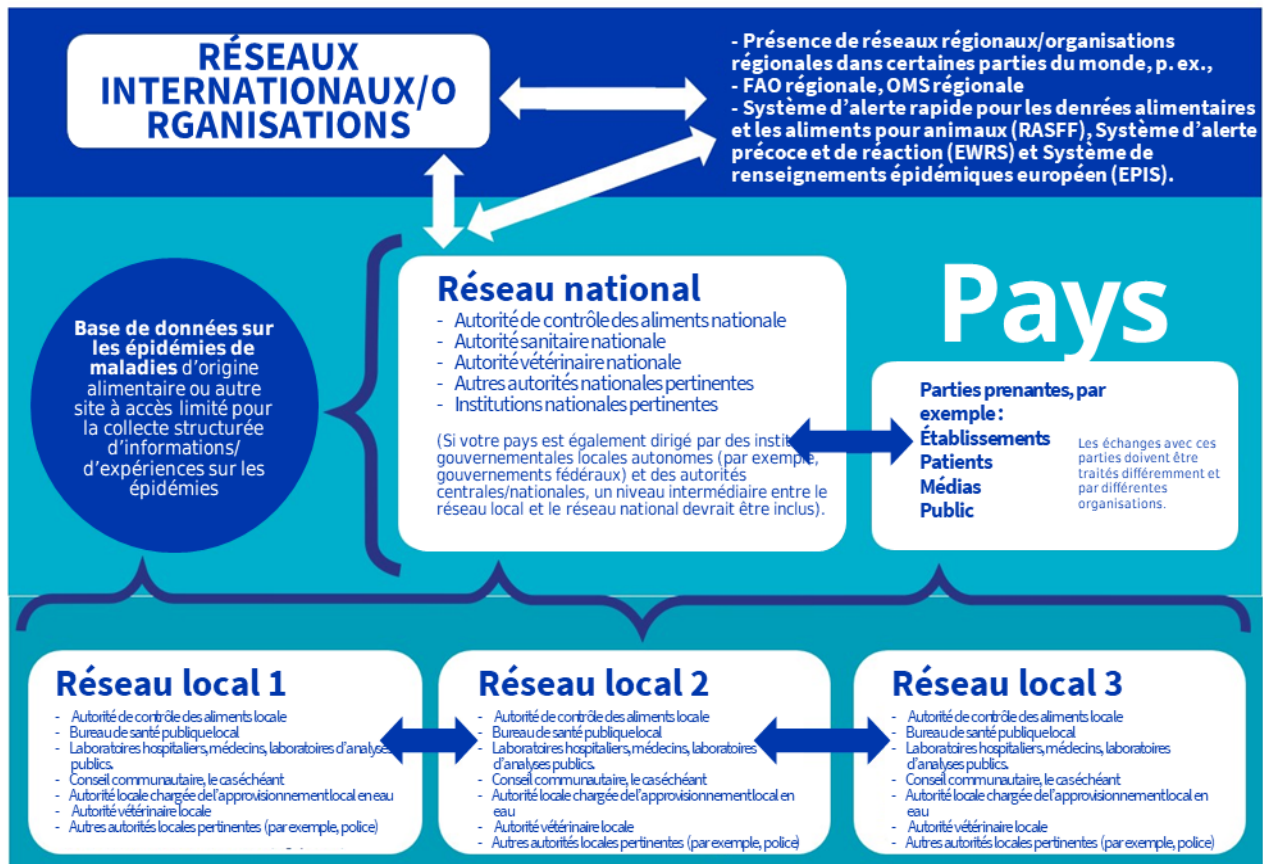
RÉSEAUX INTERNATIONAUX/ORGANISATIONS

- Présence de réseaux régionaux/organisations régionales dans certaines parties du monde, p. ex.,
- FAO régionale, OMS régionale
- Système d'alerte rapide pour les denrées alimentaires et les aliments pour animaux (RASFF), Système d'alerte précoce et de réaction (EWRS) et Système de renseignements épidémiques européen (EPIS).

Base de données sur les épidémies de maladies d'origine alimentaire ou autre site à accès limité pour la collecte structurée d'informations/ d'expériences sur les épidémies

Réseau national
- Autorité de contrôle des aliments nationale
- Autorité sanitaire nationale
- Autorité vétérinaire nationale
- Autres autorités nationales pertinentes
- Institutions nationales pertinentes

(Si votre pays est également dirigé par des instit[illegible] gouvernementales locales autonomes (par exemple, gouvernements fédéraux) et des autorités centrales/nationales, un niveau intermédiaire entre le réseau local et le réseau national devrait être inclus).

Pays

Parties prenantes, par exemple :
Établissements
Patients
Médias
Public

Les échanges avec ces parties doivent être traités différemment et par différentes organisations.

Réseau local 1
- Autorité de contrôle des aliments locale
- Bureau de santé publique local
- Laboratoires hospitaliers, médecins, laboratoires d'analyses publics.
- Conseil communautaire, le cas échéant
- Autorité locale chargée de l'approvisionnement local en eau
- Autorité vétérinaire locale
- Autres autorités locales pertinentes (par exemple, police)

Réseau local 2
- Autorité de contrôle des aliments locale
- Bureau de santé publique local
- Laboratoires hospitaliers, médecins, laboratoires d'analyses publics.
- Conseil communautaire, le cas échéant
- Autorité locale chargée de l'approvisionnement local en eau
- Autorité vétérinaire locale
- Autres autorités locales pertinentes (par exemple, police)

Réseau local 3
- Autorité de contrôle des aliments locale
- Bureau de santé publique local
- Laboratoires hospitaliers, médecins, laboratoires d'analyses publics.
- Conseil communautaire, le cas échéant
- Autorité locale chargée de l'approvisionnement local en eau
- Autorité vétérinaire locale
- Autres autorités locales pertinentes (par exemple, police)